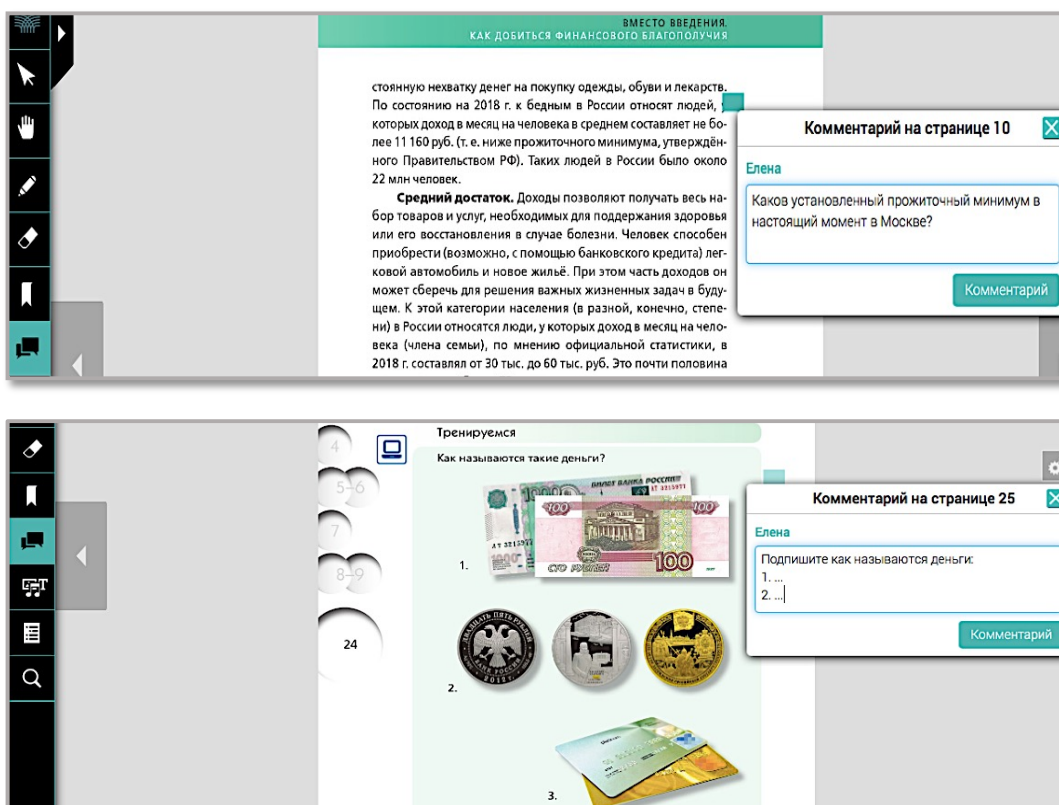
ВМЕСТО ВВЕДЕНИЯ.
КАК ДОБИТЬСЯ ФИНАНСОВОГО БЛАГОПОЛУЧИЯ

стоянную нехватку денег на покупку одежды, обуви и лекарств. По состоянию на 2018 г. к бедным в России относят людей, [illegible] которых доход в месяц на человека в среднем составляет не более 11 160 руб. (т. е. ниже прожиточного минимума, утверждённого Правительством РФ). Таких людей в России было около 22 млн человек.

**Средний достаток.** Доходы позволяют получать весь набор товаров и услуг, необходимых для поддержания здоровья или его восстановления в случае болезни. Человек способен приобрести (возможно, с помощью банковского кредита) легковой автомобиль и новое жильё. При этом часть доходов он может сберечь для решения важных жизненных задач в будущем. К этой категории населения (в разной, конечно, степени) в России относятся люди, у которых доход в месяц на человека (члена семьи), по мнению официальной статистики, в 2018 г. составлял от 30 тыс. до 60 тыс. руб. Это почти половина

Комментарий на странице 10

Елена

Каков установленный прожиточный минимум в настоящий момент в Москве?

Комментарий

4
5–6
7
8–9
24

Тренируемся

Как называются такие деньги?

БИЛЕТ БАНКА РОССИИ
1000
100
СТО РУБЛЕЙ
100

1.

2.

3.

Комментарий на странице 25

Елена

Подпишите как называются деньги:
1. ...
2. ...

Комментарий